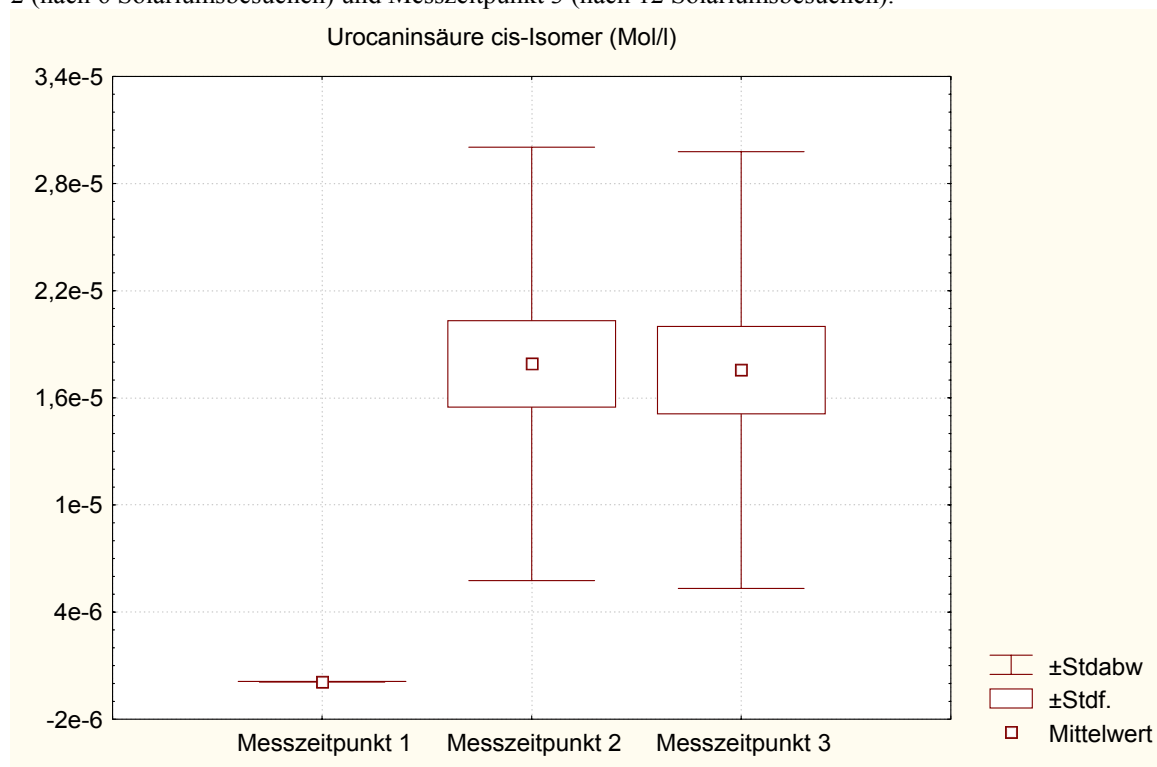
2 (nach 6 Solariumsbesuchen) und Messzeitpunkt 3 (nach 12 Solariumsbesuchen).

Urocaninsäure cis-Isomer (Mol/l)

3,4e-5
2,8e-5
2,2e-5
1,6e-5
1e-5
4e-6
-2e-6

Messzeitpunkt 1
Messzeitpunkt 2
Messzeitpunkt 3

±Stdabw
±Stdf.
Mittelwert